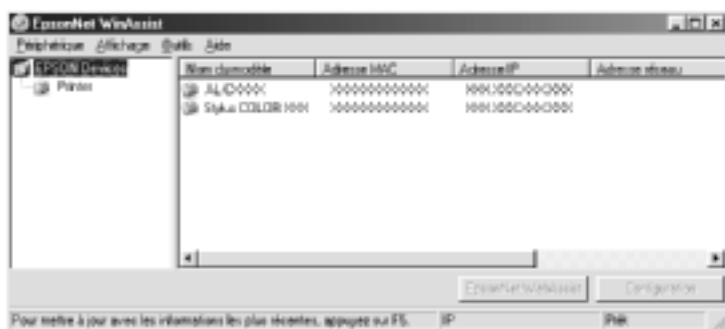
EpsonNet WinAssist

Périphérique Affichage Outils Aide

EPSON Devices
Printer

| Nom du modèle | Adresse MAC | Adresse IP | Adresse réseau |
|---|---|---|---|
| AL-CXXXX | XXXXXXXXXXXX | XXX.XXX.XXX.XXX | |
| Stylus COLOR XXX | XXXXXXXXXXXX | XXX.XXX.XXX.XXX | |

EpsonNet WebAssist
Configuration

Pour mettre à jour avec les informations les plus récentes, appuyez sur F5. IP Prêt